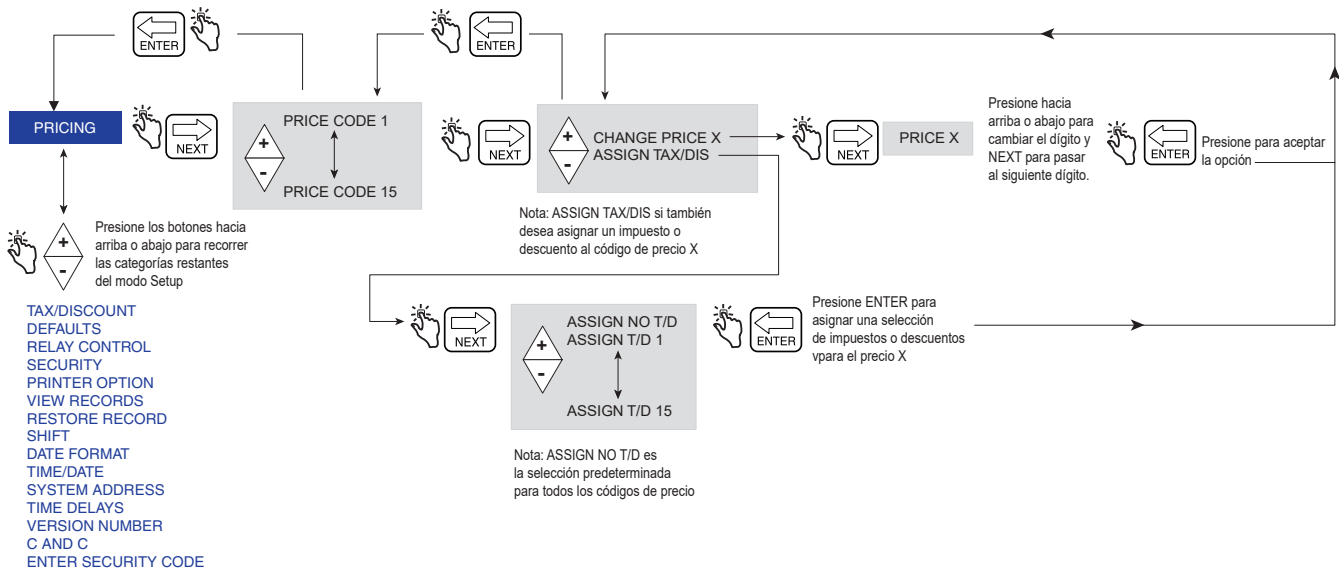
ENTER

ENTER

PRICING

NEXT

+
-

PRICE CODE 1

PRICE CODE 15

NEXT

+
-

CHANGE PRICE X
ASSIGN TAX/DIS

NEXT

PRICE X

Presione hacia arriba o abajo para cambiar el dígito y NEXT para pasar al siguiente dígito.

ENTER

Presione para aceptar la opción

Nota: ASSIGN TAX/DIS si también desea asignar un impuesto o descuento al código de precio X

+
-

Presione los botones hacia arriba o abajo para recorrer las categorías restantes del modo Setup

TAX/DISCOUNT
DEFAULTS
RELAY CONTROL
SECURITY
PRINTER OPTION
VIEW RECORDS
RESTORE RECORD
SHIFT
DATE FORMAT
TIME/DATE
SYSTEM ADDRESS
TIME DELAYS
VERSION NUMBER
C AND C
ENTER SECURITY CODE

NEXT

+
-

ASSIGN NO T/D
ASSIGN T/D 1

ASSIGN T/D 15

ENTER

Presione ENTER para asignar una selección de impuestos o descuentos vpara el precio X

Nota: ASSIGN NO T/D es la selección predeterminada para todos los códigos de precio